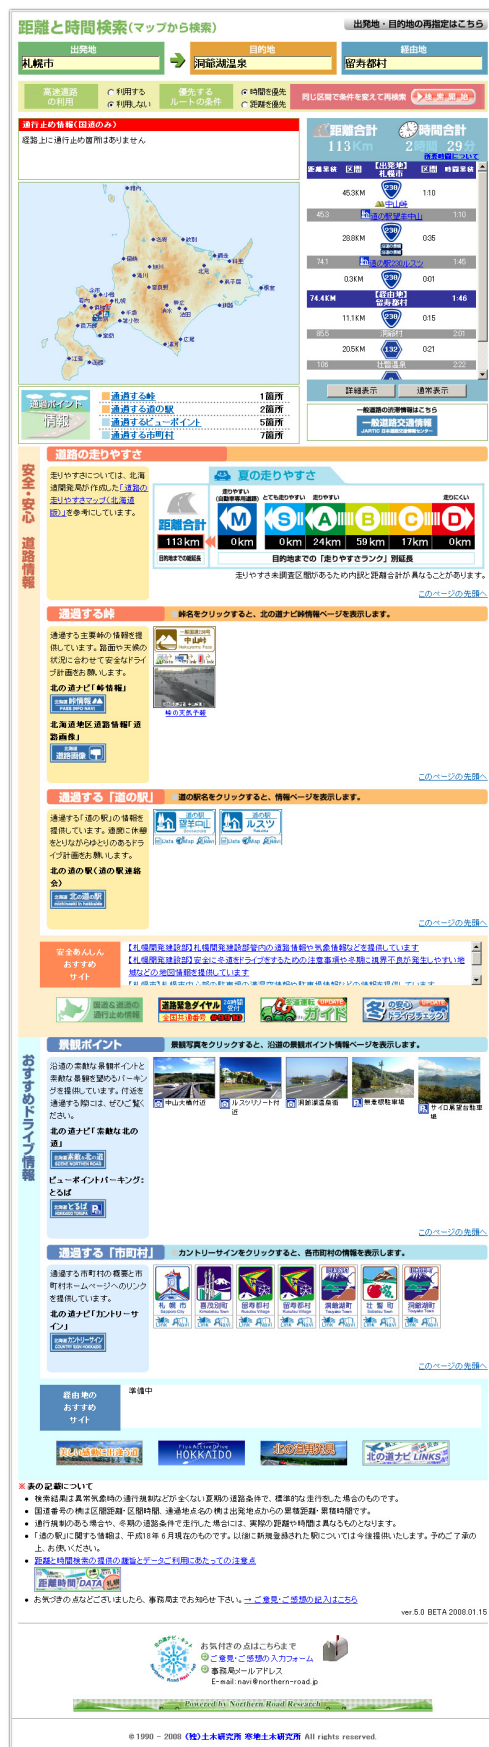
距離と時間検索(マップから検索)

出発地・目的地の再指定はこちら

出発地
札幌市

目的地
洞爺湖温泉

経由地
留寿都村

高速道路の利用
○利用する
●利用しない

優先するルートの条件
●時間を優先
○距離を優先

同じ区間で条件を変えて再検索
検索開始

通行止め情報(国道のみ)
経路上に通行止め箇所はありません

距離合計
113Km

時間合計
2時間 29分

所要時間について

| 距離累計 | 区間 | 時間累計 |
|---|---|---|
| | 【出発地】札幌市 | |
| 45.3KM | 230 | 1:10 |
| 45.3 | 中山峠 道の駅望羊中山 | 1:10 |
| 28.8KM | 230 | 0:35 |
| 74.1 | 道の駅230ルスツ | 1:45 |
| 0.3KM | 230 | 0:01 |
| 74.4KM | 【経由地】留寿都村 | 1:46 |
| 11.1KM | 230 | 0:15 |
| 85.5 | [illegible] | 2:01 |
| 20.5KM | 132 | 0:21 |
| 106 | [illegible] | 2:22 |

詳細表示
通常表示

一般道路の道路情報はこちら
一般道路交通情報

通過ポイント情報
通過する峠 1箇所
通過する道の駅 2箇所
通過するビューポイント 5箇所
通過する市町村 7箇所

安全・安心 道路情報

道路の走りやすさ

走りやすさについては、北海道開発局が作成した「道路の走りやすさマップ(北海道版)」を参考にしています。

夏の走りやすさ

距離合計
113km
目的地までの総延長

走りやすい(自動車専用道路) とても走りやすい 走りやすい 走りにくい
M 0km
S A 24km
B 59km
C 17km
D 0km

目的地までの「走りやすさランク」別延長

走りやすさ未調査区間があるため内訳と距離合計が異なることがあります。

このページの先頭へ

通過する峠
峠名をクリックすると、北の道ナビ峠情報ページを表示します。

通過する主要峠の情報を提供しています。路面や天候の状況に合わせて安全なドライブ計画をお願いします。

北の道ナビ「峠情報」
北の道ナビ 峠情報
PASS INFO NAVI

北海道地区道路情報「道路画像」
道路画像

中山峠
峠の天気予報

このページの先頭へ

通過する「道の駅」
道の駅名をクリックすると、北の道ナビ道の駅情報ページを表示します。

通過する「道の駅」の情報を提供しています。適度に休憩をとりながらゆとりのあるドライブ計画をお願いします。

北の道の駅(道の駅連絡会)
北海道 北の道の駅

道の駅 望羊中山
道の駅 ルスツ

このページの先頭へ

安全あんしん おすすめ サイト

[札幌開発建設部]札幌開発建設部管内の道路情報や気象情報などを提供しています
[札幌開発建設部]安全に冬道ドライブをするための注意事項や冬期に視界不良が発生しやすい地域などの地図情報を提供しています
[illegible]

通行止め情報
道路緊急ダイヤル #9910
安全運転ガイド UPDATE
冬の安心ドライブチェック UPDATE

おすすめドライブ情報

景観ポイント
景観写真をクリックすると、沿道の景観ポイント情報ページを表示します。

沿道の素敵な景観ポイントと素敵な景観を望めるパーキングを提供しています。付近を通過する際には、ぜひご覧ください。

北の道ナビ「素敵な北の道」
素敵な北の道
SCENIC NORTHERN ROAD

ビューポイントパーキング:とろば
とろば

中山大橋付近
ルスツリゾート付近
洞爺湖温泉街
無名観光車場
サイロ展望台駐車場

このページの先頭へ

通過する「市町村」
カントリーサインをクリックすると、各市町村の情報を表示します。

通過する市町村の概要と市町村ホームページへのリンクを提供しています。

北の道ナビ「カントリーサイン」
カントリーサイン
COUNTRY SIGN HOKKAIDO

札幌市
喜茂別町
留寿都村
留寿都村
洞爺湖町
壮瞥町
洞爺湖町

このページの先頭へ

経由地のおすすめサイト
準備中

HOKKAIDO
北の道ナビ LINKS

※表の記載について
● 検索結果は冬期以外の通行規制などが少ない夏期の道路条件で、標準的な走行をした場合のものです。
● 国道番号の横は区間距離・区間時間、通過地点名の横は出発地点からの累積距離・累積時間です。
● 通行規制のある場合や、冬期の道路条件で走行した場合には、実際の距離や時間は異なるものとなります。
● 「道の駅」に関する情報は、平成18年6月現在のものです。以後に新規登録された駅については今後提供いたします。予めご了承の上、お使いください。
● 距離と時間検索の提供の趣旨とデータご利用にあたっての注意点
距離時間DATA
● お気付きの点などございましたら、事務局までお知らせ下さい。→ご意見・ご感想の記入はこちら

ver.5.0 BETA 2008.01.15

お気付きの点にこちらまで
ご意見・ご感想の入力フォーム
事務局メールアドレス
E-mail: navi@northern-road.jp

Powered by Northern Road Research

© 1990 - 2008 (独)土木研究所 寒地土木研究所 All rights reserved.